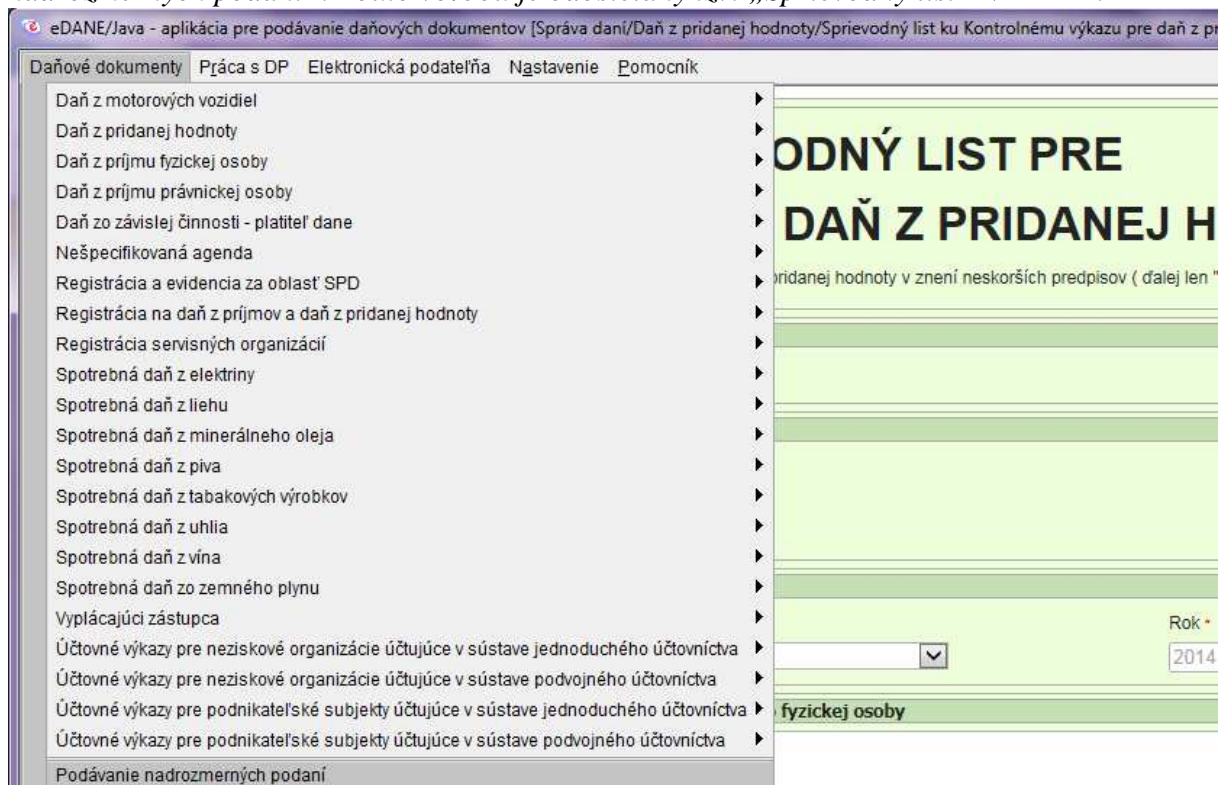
eDANE/Java - aplikácia pre podávanie daňových dokumentov [Správa daní/Daň z pridanej hodnoty/Sprievodný list ku Kontrolnému výkazu pre daň z p

Daňové dokumenty Práca s DP Elektronická podateľňa Nastavenie Pomocník

Daň z motorových vozidiel
Daň z pridanej hodnoty
Daň z príjmu fyzickej osoby
Daň z príjmu právnickej osoby
Daň zo závislej činnosti - platiteľ dane
Nešpecifikovaná agenda
Registrácia a evidencia za oblasť SPD
Registrácia na daň z príjmov a daň z pridanej hodnoty
Registrácia servisných organizácií
Spotrebná daň z elektriny
Spotrebná daň z liehu
Spotrebná daň z minerálneho oleja
Spotrebná daň z piva
Spotrebná daň z tabakových výrobkov
Spotrebná daň z uhlia
Spotrebná daň z vína
Spotrebná daň zo zemného plynu
Vyplácajúci zástupca
Účtovné výkazy pre neziskové organizácie účtujúce v sústave jednoduchého účtovníctva
Účtovné výkazy pre neziskové organizácie účtujúce v sústave podvojného účtovníctva
Účtovné výkazy pre podnikateľské subjekty účtujúce v sústave jednoduchého účtovníctva
Účtovné výkazy pre podnikateľské subjekty účtujúce v sústave podvojného účtovníctva
Podávanie nadrozmerných podaní

ODNÝ LIST PRE
DAŇ Z PRIDANEJ H
pridanej hodnoty v znení neskorších predpisov ( ďalej len "

Rok *
2014
fyzickej osoby